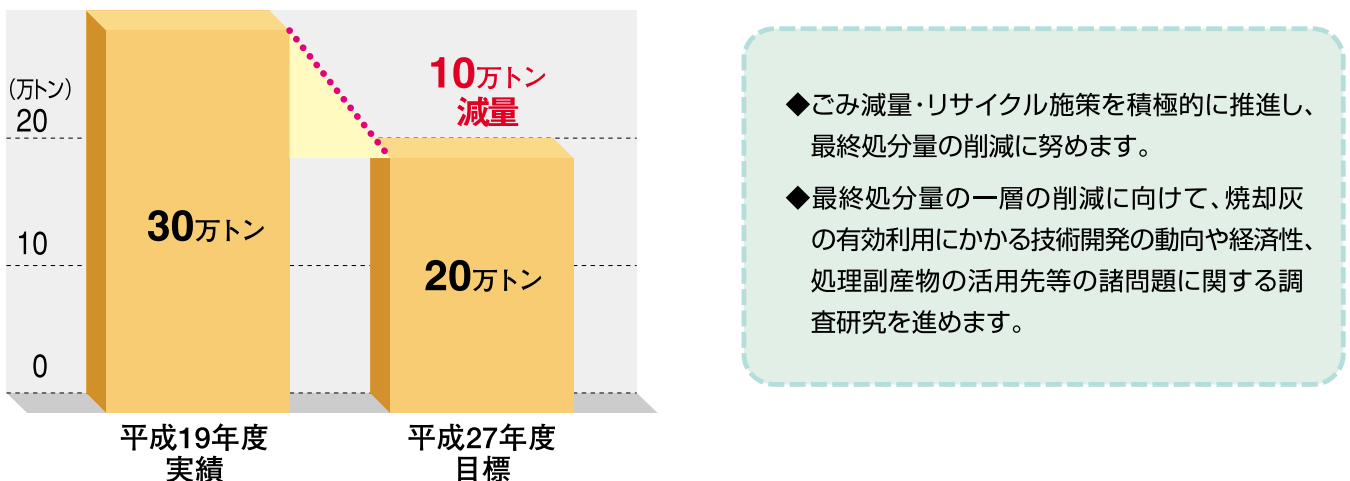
(万トン)
20
10
0

30万トン

10万トン
減量

20万トン

平成19年度
実績

平成27年度
目標

◆ごみ減量・リサイクル施策を積極的に推進し、最終処分量の削減に努めます。

◆最終処分量の一層の削減に向けて、焼却灰の有効利用にかかる技術開発の動向や経済性、処理副産物の活用先等の諸問題に関する調査研究を進めます。